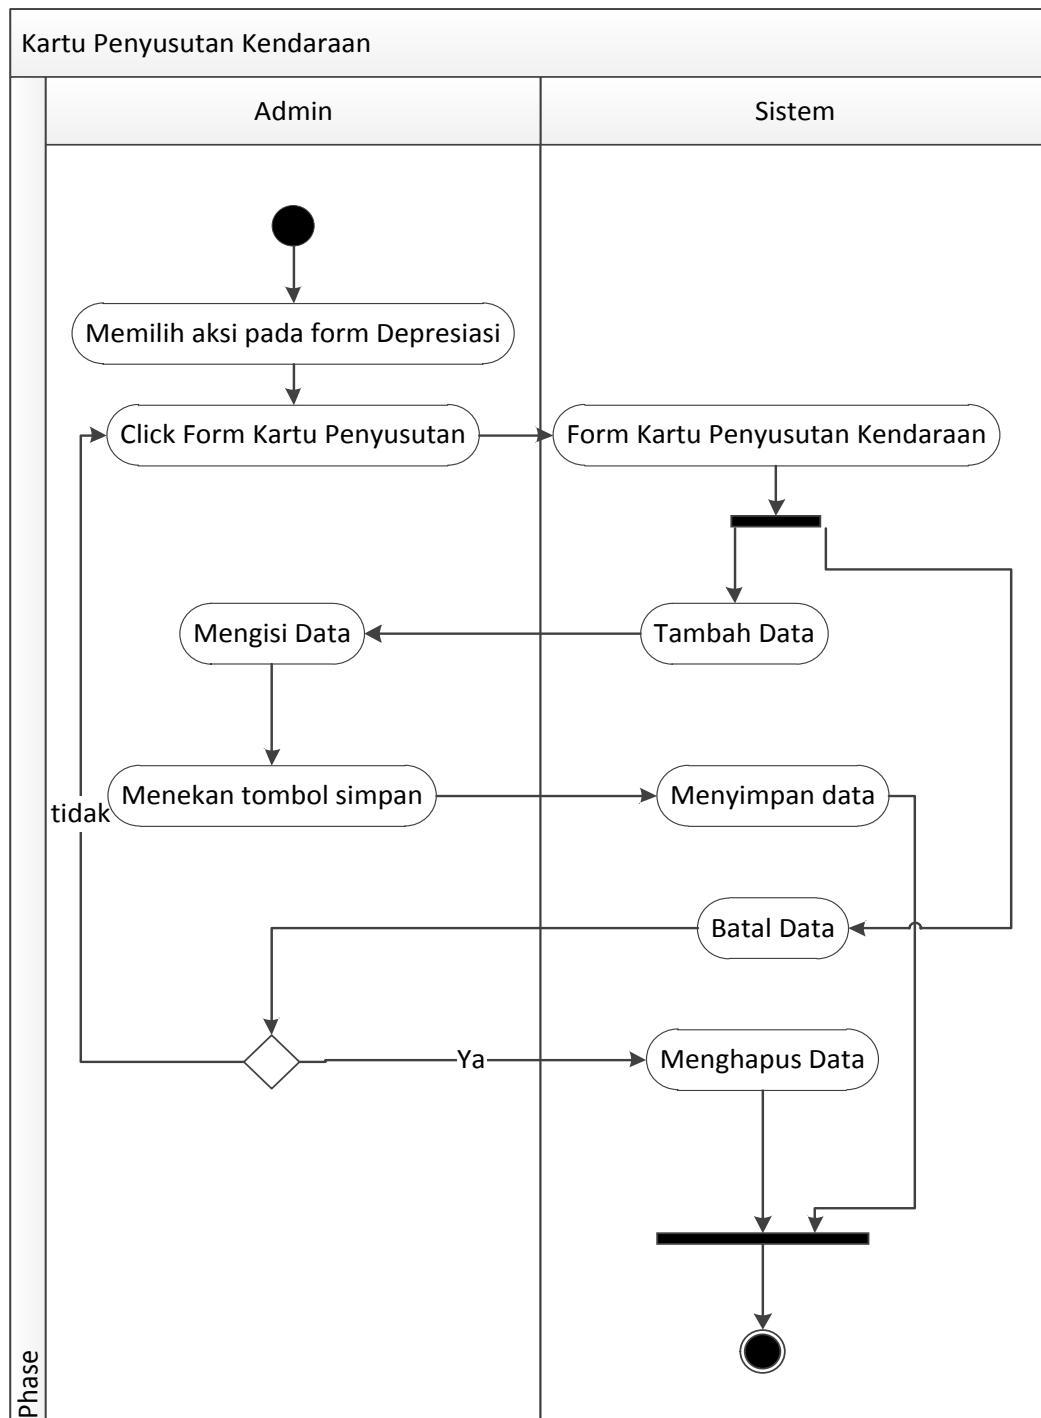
Kartu Penyusutan Kendaraan

Admin

Sistem

Memilih aksi pada form Depresiasi

Click Form Kartu Penyusutan

Form Kartu Penyusutan Kendaraan

Mengisi Data

Tambah Data

Menekan tombol simpan

Menyimpan data

tidak

Batal Data

Ya

Menghapus Data

Phase